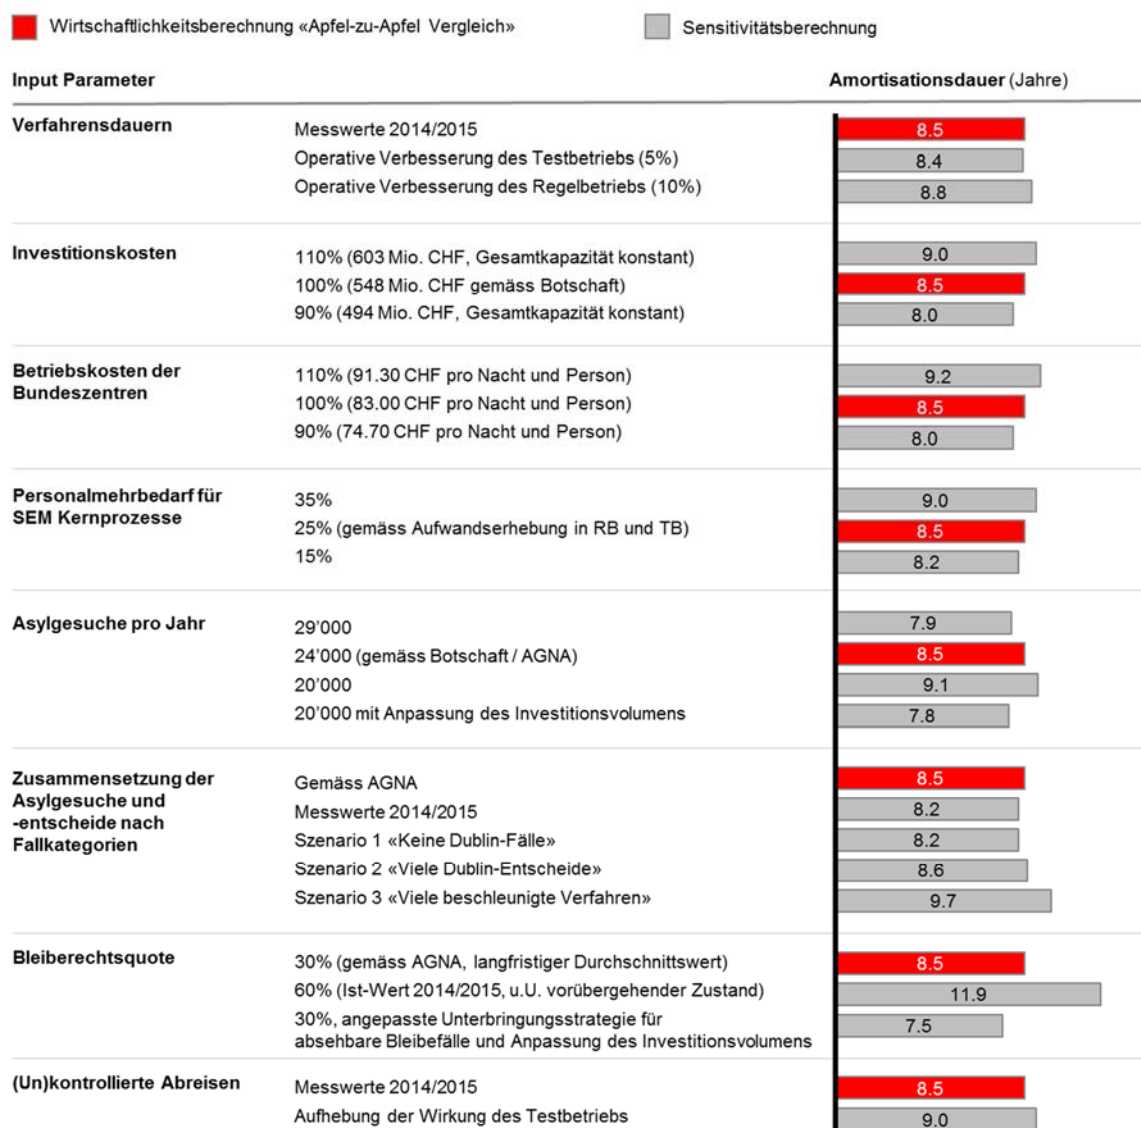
Wirtschaftlichkeitsberechnung «Apfel-zu-Apfel Vergleich»

Sensitivitätsberechnung

| Input Parameter | | Amortisationsdauer (Jahre) |
|---|---|---|
| Verfahrensdauern | Messwerte 2014/2015 | 8.5 |
| | Operative Verbesserung des Testbetriebs (5%) | 8.4 |
| | Operative Verbesserung des Regelbetriebs (10%) | 8.8 |
| Investitionskosten | 110% (603 Mio. CHF, Gesamtkapazität konstant) | 9.0 |
| | 100% (548 Mio. CHF gemäss Botschaft) | 8.5 |
| | 90% (494 Mio. CHF, Gesamtkapazität konstant) | 8.0 |
| Betriebskosten der Bundeszentren | 110% (91.30 CHF pro Nacht und Person) | 9.2 |
| | 100% (83.00 CHF pro Nacht und Person) | 8.5 |
| | 90% (74.70 CHF pro Nacht und Person) | 8.0 |
| Personalmehrbedarf für SEM Kernprozesse | 35% | 9.0 |
| | 25% (gemäss Aufwandserhebung in RB und TB) | 8.5 |
| | 15% | 8.2 |
| Asylgesuche pro Jahr | 29'000 | 7.9 |
| | 24'000 (gemäss Botschaft / AGNA) | 8.5 |
| | 20'000 | 9.1 |
| | 20'000 mit Anpassung des Investitionsvolumens | 7.8 |
| Zusammensetzung der Asylgesuche und -entscheide nach Fallkategorien | Gemäss AGNA | 8.5 |
| | Messwerte 2014/2015 | 8.2 |
| | Szenario 1 «Keine Dublin-Fälle» | 8.2 |
| | Szenario 2 «Viele Dublin-Entscheide» | 8.6 |
| | Szenario 3 «Viele beschleunigte Verfahren» | 9.7 |
| Bleiberechtsquote | 30% (gemäss AGNA, langfristiger Durchschnittswert) | 8.5 |
| | 60% (Ist-Wert 2014/2015, u.U. vorübergehender Zustand) | 11.9 |
| | 30%, angepasste Unterbringungsstrategie für absehbare Bleibefälle und Anpassung des Investitionsvolumens | 7.5 |
| (Un)kontrollierte Abreisen | Messwerte 2014/2015 | 8.5 |
| | Aufhebung der Wirkung des Testbetriebs | 9.0 |